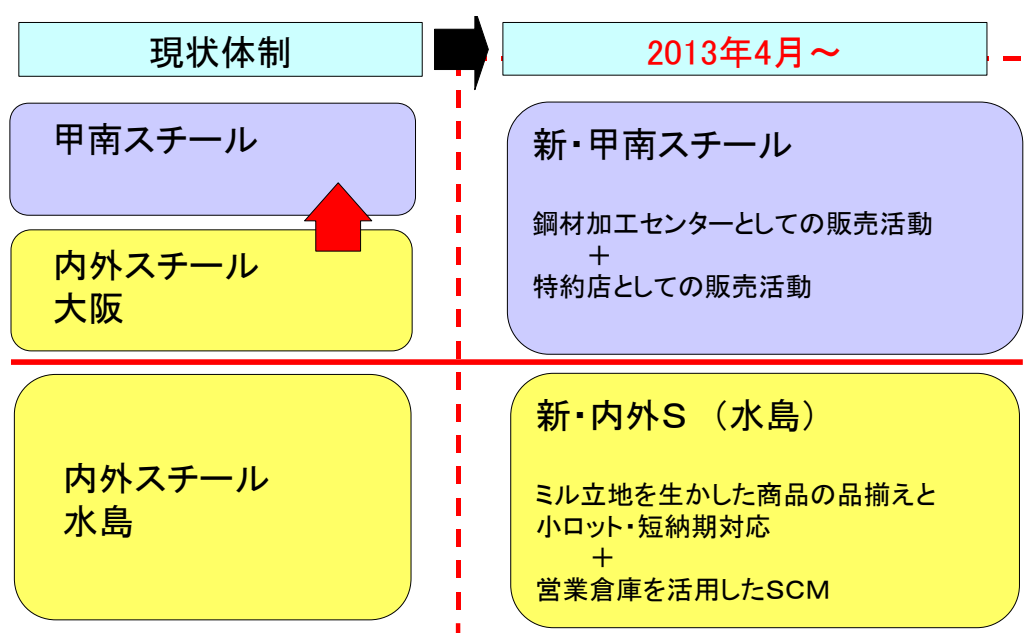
現状体制

2013年4月～

甲南スチール

内外スチール大阪

新・甲南スチール

鋼材加工センターとしての販売活動
＋
特約店としての販売活動

内外スチール水島

新・内外S （水島）

ミル立地を生かした商品の品揃えと小ロット・短納期対応
＋
営業倉庫を活用したSCM